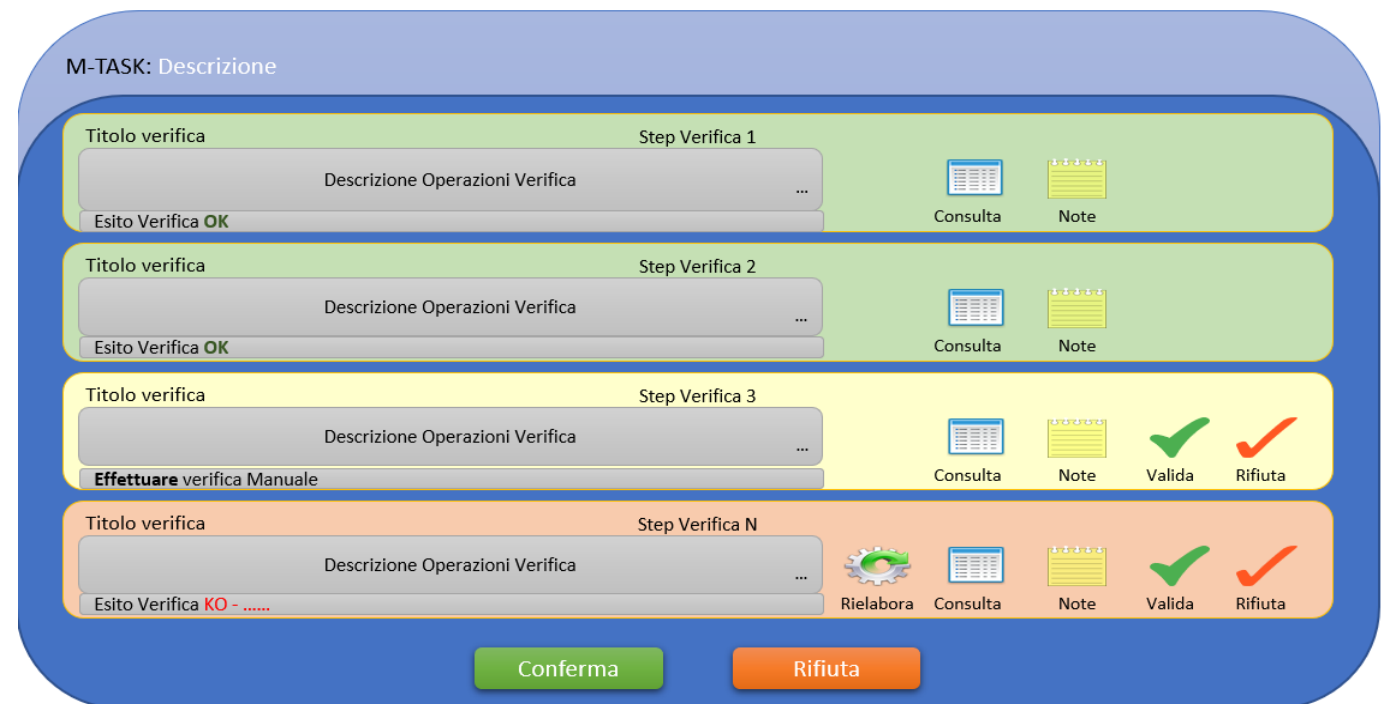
M-TASK: Descrizione

Titolo verifica
Step Verifica 1
Descrizione Operazioni Verifica
...
Esito Verifica OK
Consulta
Note

Titolo verifica
Step Verifica 2
Descrizione Operazioni Verifica
...
Esito Verifica OK
Consulta
Note

Titolo verifica
Step Verifica 3
Descrizione Operazioni Verifica
...
Effettuare verifica Manuale
Consulta
Note
Valida
Rifiuta

Titolo verifica
Step Verifica N
Descrizione Operazioni Verifica
...
Esito Verifica KO - ......
Rielabora
Consulta
Note
Valida
Rifiuta

Conferma
Rifiuta